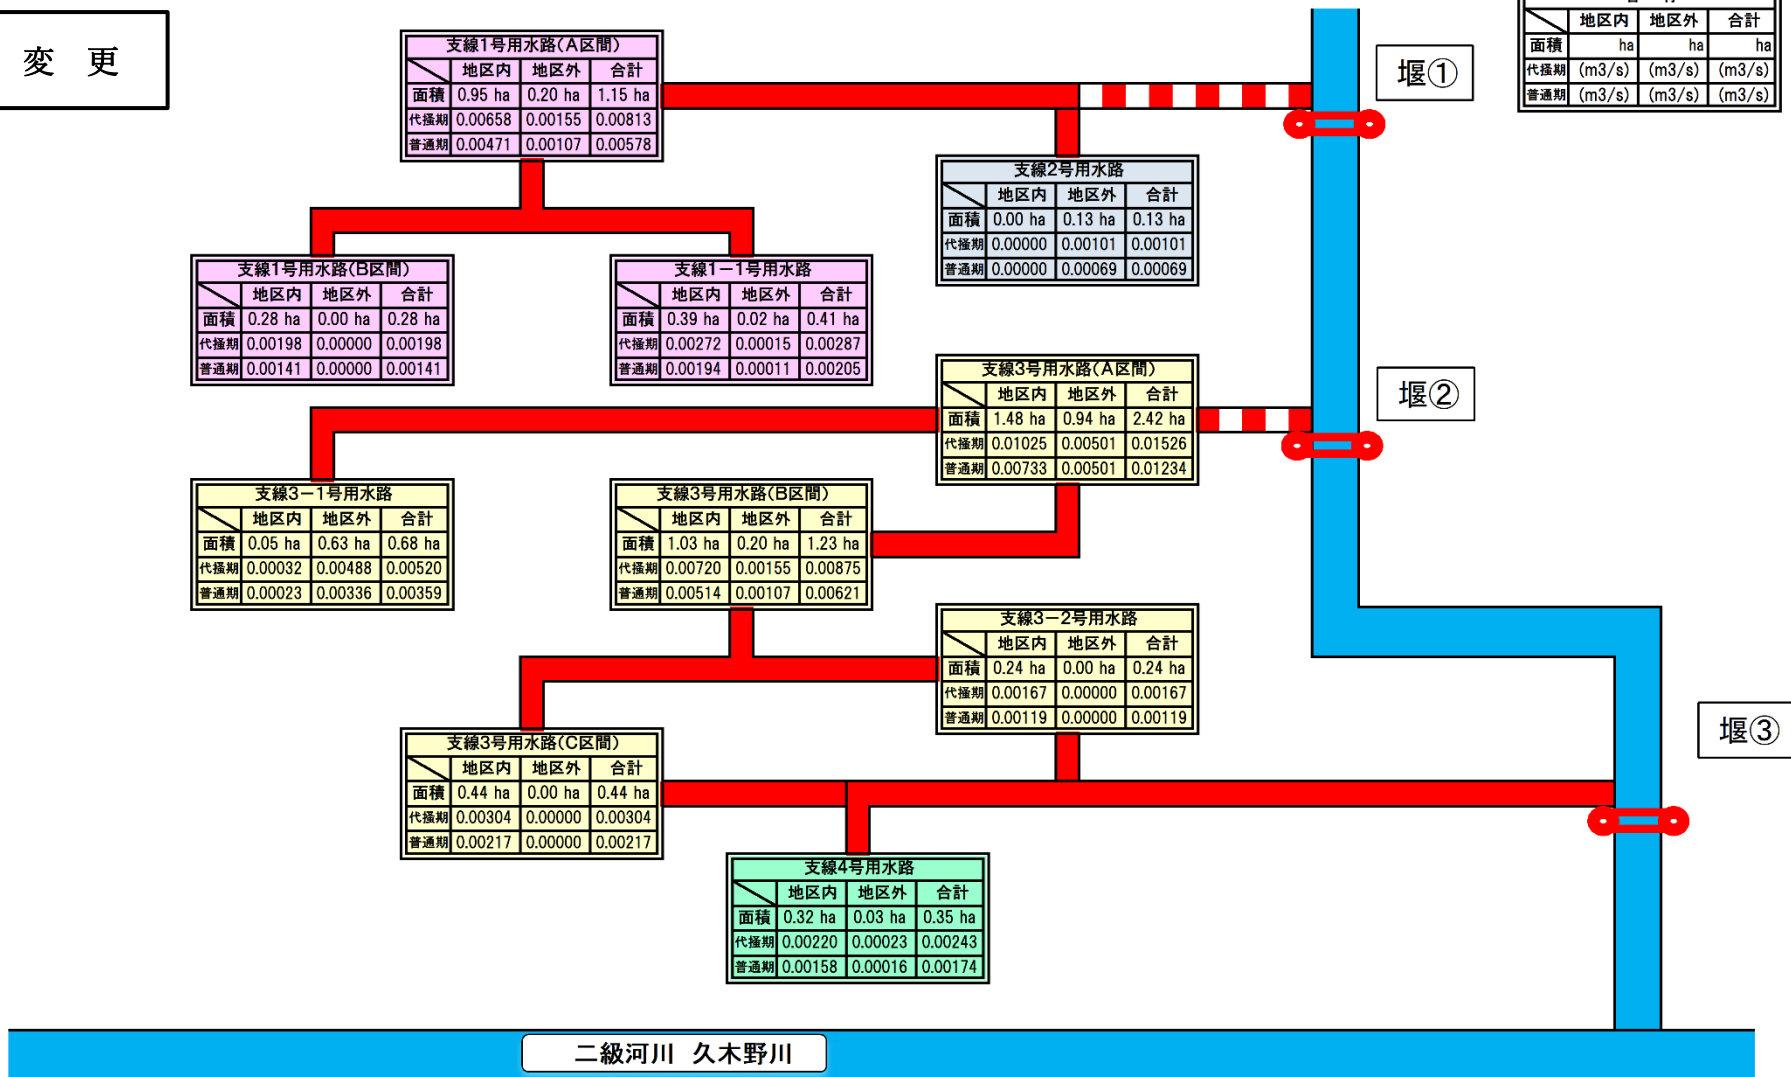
変　更

| | 地区内 | 地区外 | 合計 |
|---|---|---|---|
| 面積 | ha | ha | ha |
| 代掻期 | (m3/s) | (m3/s) | (m3/s) |
| 普通期 | (m3/s) | (m3/s) | (m3/s) |

支線1号用水路(A区間)

| | 地区内 | 地区外 | 合計 |
|---|---|---|---|
| 面積 | 0.95 ha | 0.20 ha | 1.15 ha |
| 代掻期 | 0.00658 | 0.00155 | 0.00813 |
| 普通期 | 0.00471 | 0.00107 | 0.00578 |

堰①

支線2号用水路

| | 地区内 | 地区外 | 合計 |
|---|---|---|---|
| 面積 | 0.00 ha | 0.13 ha | 0.13 ha |
| 代掻期 | 0.00000 | 0.00101 | 0.00101 |
| 普通期 | 0.00000 | 0.00069 | 0.00069 |

支線1号用水路(B区間)

| | 地区内 | 地区外 | 合計 |
|---|---|---|---|
| 面積 | 0.28 ha | 0.00 ha | 0.28 ha |
| 代掻期 | 0.00198 | 0.00000 | 0.00198 |
| 普通期 | 0.00141 | 0.00000 | 0.00141 |

支線1−1号用水路

| | 地区内 | 地区外 | 合計 |
|---|---|---|---|
| 面積 | 0.39 ha | 0.02 ha | 0.41 ha |
| 代掻期 | 0.00272 | 0.00015 | 0.00287 |
| 普通期 | 0.00194 | 0.00011 | 0.00205 |

堰②

支線3号用水路(A区間)

| | 地区内 | 地区外 | 合計 |
|---|---|---|---|
| 面積 | 1.48 ha | 0.94 ha | 2.42 ha |
| 代掻期 | 0.01025 | 0.00501 | 0.01526 |
| 普通期 | 0.00733 | 0.00501 | 0.01234 |

支線3−1号用水路

| | 地区内 | 地区外 | 合計 |
|---|---|---|---|
| 面積 | 0.05 ha | 0.63 ha | 0.68 ha |
| 代掻期 | 0.00032 | 0.00488 | 0.00520 |
| 普通期 | 0.00023 | 0.00336 | 0.00359 |

支線3号用水路(B区間)

| | 地区内 | 地区外 | 合計 |
|---|---|---|---|
| 面積 | 1.03 ha | 0.20 ha | 1.23 ha |
| 代掻期 | 0.00720 | 0.00155 | 0.00875 |
| 普通期 | 0.00514 | 0.00107 | 0.00621 |

支線3−2号用水路

| | 地区内 | 地区外 | 合計 |
|---|---|---|---|
| 面積 | 0.24 ha | 0.00 ha | 0.24 ha |
| 代掻期 | 0.00167 | 0.00000 | 0.00167 |
| 普通期 | 0.00119 | 0.00000 | 0.00119 |

堰③

支線3号用水路(C区間)

| | 地区内 | 地区外 | 合計 |
|---|---|---|---|
| 面積 | 0.44 ha | 0.00 ha | 0.44 ha |
| 代掻期 | 0.00304 | 0.00000 | 0.00304 |
| 普通期 | 0.00217 | 0.00000 | 0.00217 |

支線4号用水路

| | 地区内 | 地区外 | 合計 |
|---|---|---|---|
| 面積 | 0.32 ha | 0.03 ha | 0.35 ha |
| 代掻期 | 0.00220 | 0.00023 | 0.00243 |
| 普通期 | 0.00158 | 0.00016 | 0.00174 |

二級河川　久木野川